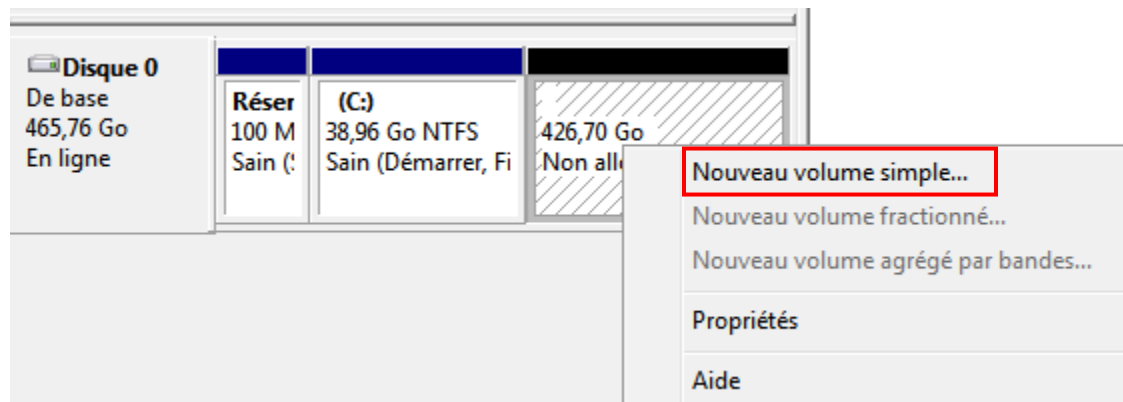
Disque 0
De base
465,76 Go
En ligne

Réser
100 M
Sain (!

(C:)
38,96 Go NTFS
Sain (Démarrer, Fi

426,70 Go
Non allo

Nouveau volume simple...
Nouveau volume fractionné...
Nouveau volume agrégé par bandes...
Propriétés
Aide